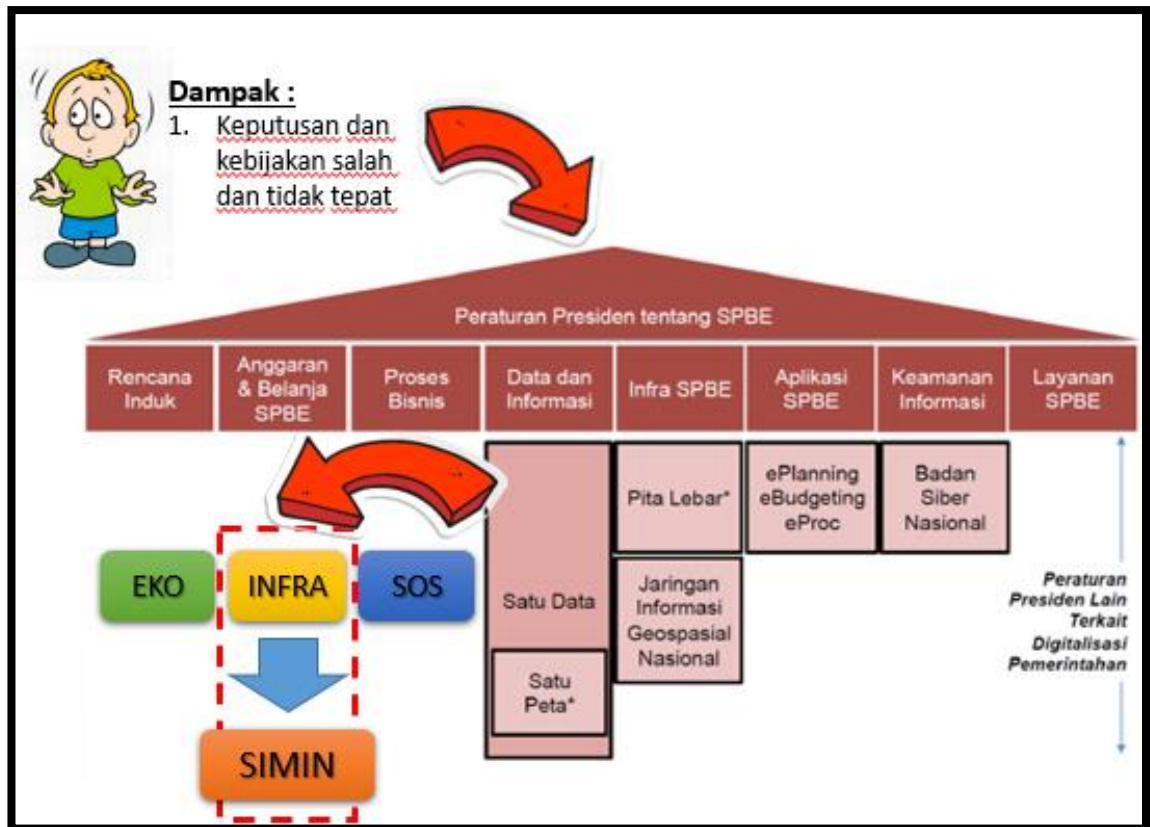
Dampak :

1. Keputusan dan kebijakan salah dan tidak tepat

Peraturan Presiden tentang SPBE

| Rencana Induk | Anggaran & Belanja SPBE | Proses Bisnis | Data dan Informasi | Infra SPBE | Aplikasi SPBE | Keamanan Informasi | Layanan SPBE |
|---|---|---|---|---|---|---|---|

Satu Data

Satu Peta*

Pita Lebar*

Jaringan Informasi Geospasial Nasional

ePlanning eBudgeting eProc

Badan Siber Nasional

Peraturan Presiden Lain Terkait Digitalisasi Pemerintahan

EKO

INFRA

SOS

SIMIN